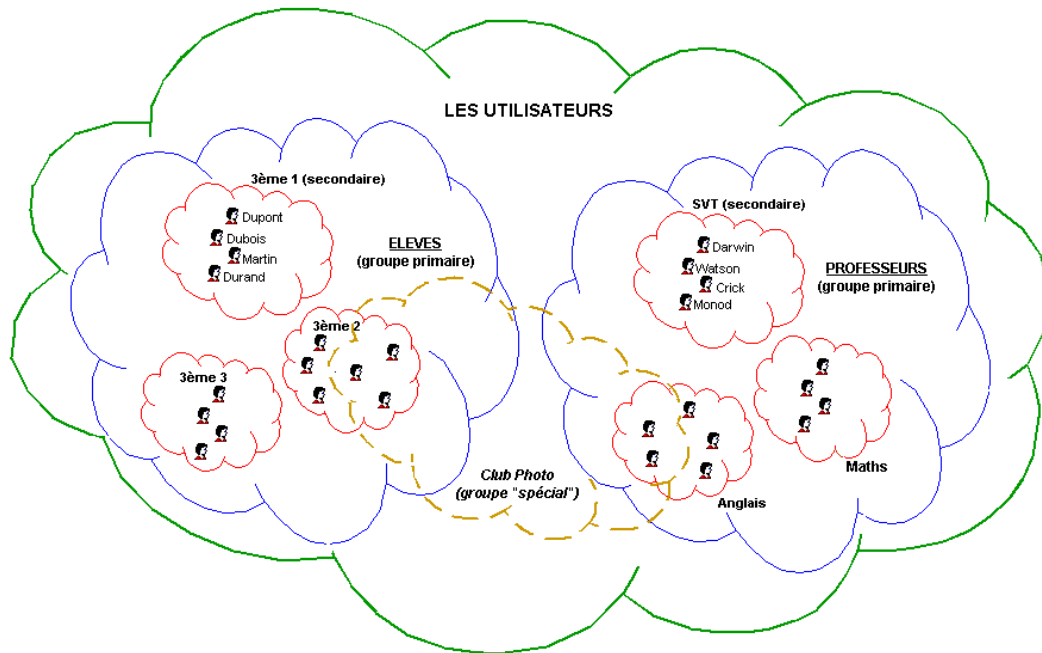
LES UTILISATEURS

3ème 1 (secondaire)

Dupont
Dubois
Martin
Durand

ELEVES
(groupe primaire)

3ème 2

3ème 3

SVT (secondaire)

Darwin
Watson
Crick
Monod

PROFESSEURS
(groupe primaire)

Club Photo
(groupe "spécial")

Anglais

Maths